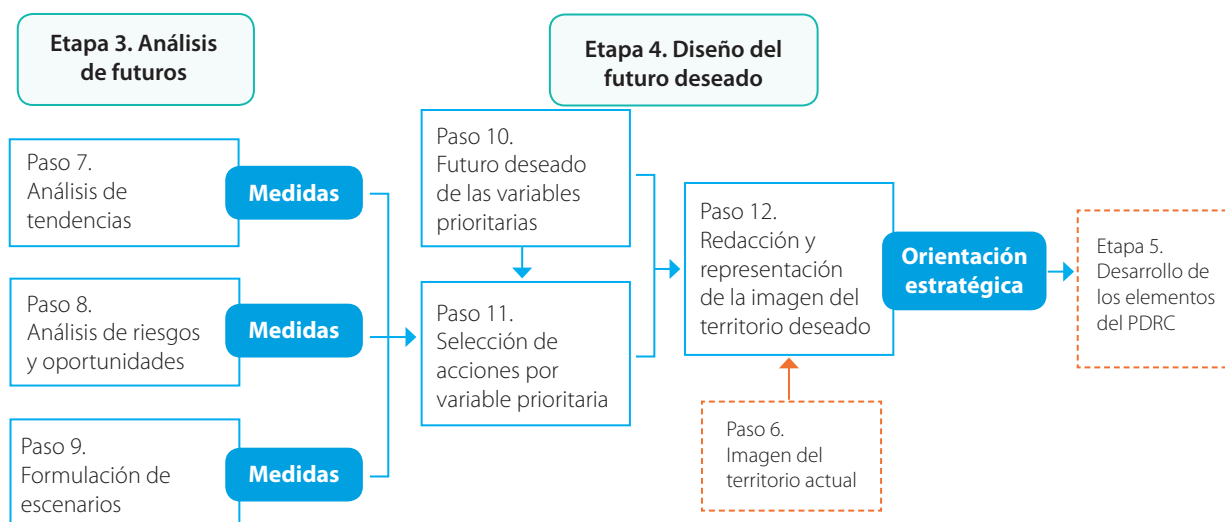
Etapa 3. Análisis de futuros

Etapa 4. Diseño del futuro deseado

Paso 7.
Análisis de tendencias

Medidas

Paso 8.
Análisis de riesgos y oportunidades

Medidas

Paso 9.
Formulación de escenarios

Medidas

Paso 10.
Futuro deseado de las variables prioritarias

Paso 11.
Selección de acciones por variable prioritaria

Paso 12.
Redacción y representación de la imagen del territorio deseado

Paso 6.
Imagen del territorio actual

Orientación estratégica

Etapa 5.
Desarrollo de los elementos del PDRC